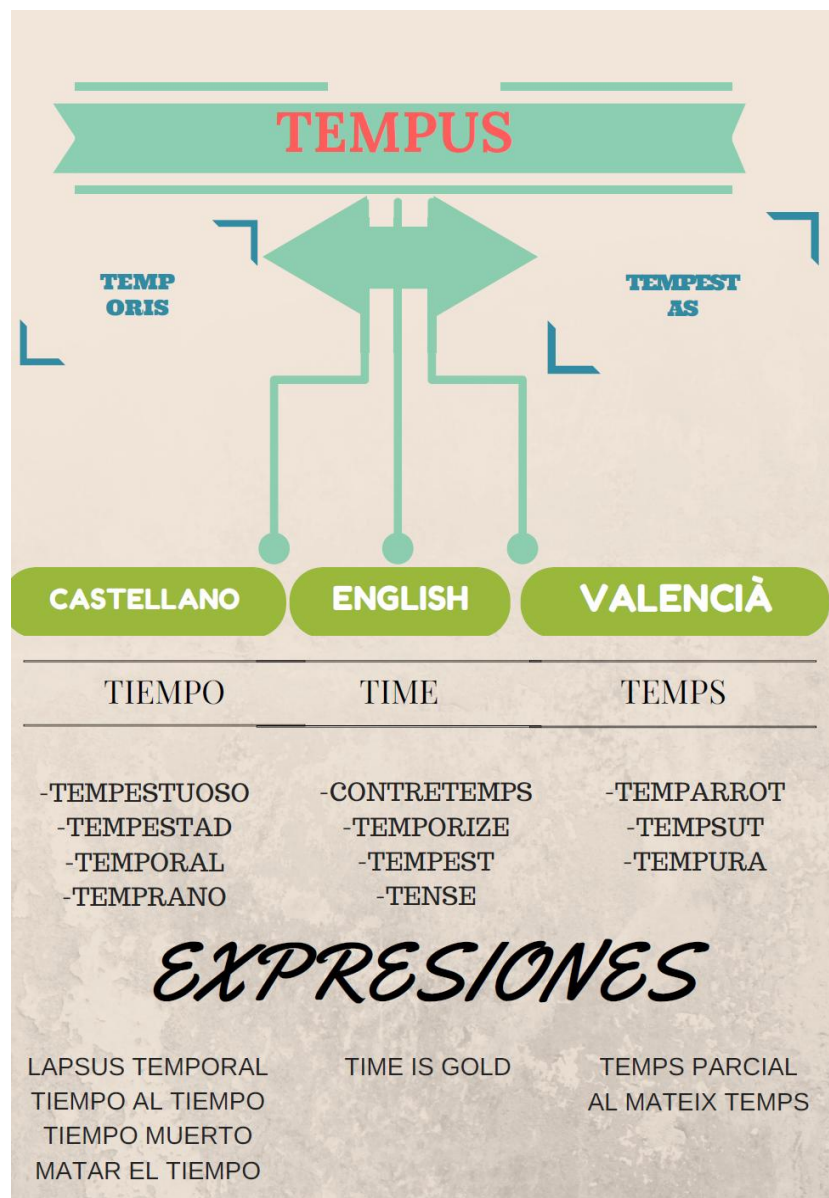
TEMPUS

TEMP
ORIS

TEMPEST
AS

CASTELLANO

ENGLISH

VALENCIÀ

TIEMPO

TIME

TEMPS

-TEMPESTUOSO
-TEMPESTAD
-TEMPORAL
-TEMPRANO

-CONTRETEMPS
-TEMPORIZE
-TEMPEST
-TENSE

-TEMPARROT
-TEMPSUT
-TEMPURA

EXPRESIONES

LAPSUS TEMPORAL
TIEMPO AL TIEMPO
TIEMPO MUERTO
MATAR EL TIEMPO

TIME IS GOLD

TEMPS PARCIAL
AL MATEIX TEMPS